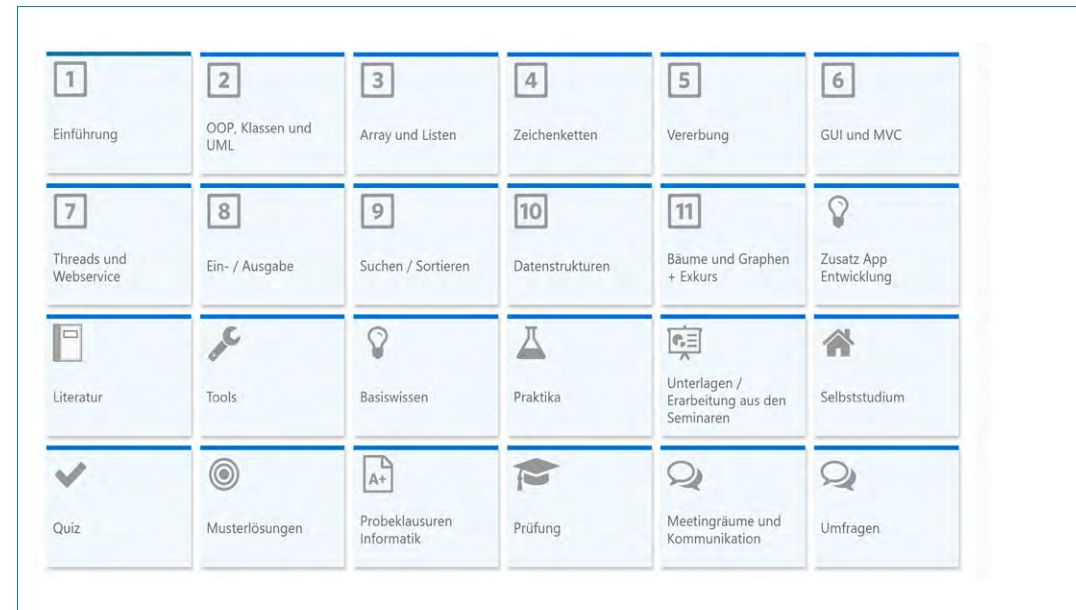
1
Einführung

2
OOP, Klassen und UML

3
Array und Listen

4
Zeichenketten

5
Vererbung

6
GUI und MVC

7
Threads und Webservice

8
Ein- / Ausgabe

9
Suchen / Sortieren

10
Datenstrukturen

11
Bäume und Graphen + Exkurs

Zusatz App Entwicklung

Literatur

Tools

Basiswissen

Praktika

Unterlagen / Erarbeitung aus den Seminaren

Selbststudium

Quiz

Musterlösungen

A+
Probeklausuren Informatik

Prüfung

Meetingräume und Kommunikation

Umfragen